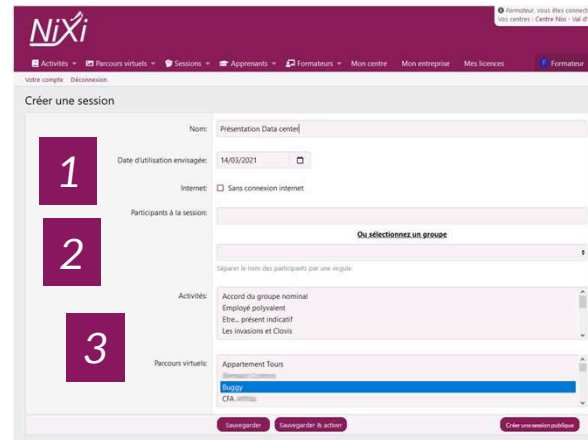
NiXi

Formateur, vous êtes connect
Vos centres : Centre Nixi - Val d'

Activités ▾ Parcours virtuels ▾ Sessions ▾ Apprenants ▾ Formateurs ▾ Mon centre Mon entreprise Mes licences F Formateur

Votre compte Déconnexion

Créer une session

Nom: Présentation Data center

1

Date d'utilisation envisagée: 14/03/2021

Internet: Sans connexion internet

Participants à la session:

2

Ou sélectionnez un groupe

Séparer le nom des participants par une virgule.

Activités: Accord du groupe nominal
Employé polyvalent
Etre... présent indicatif
Les invasions et Clovis

3

Parcours virtuels: Appartement Tours
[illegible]
Buggy
CFA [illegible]

Sauvegarder Sauvegarder & activer Créer une session publique